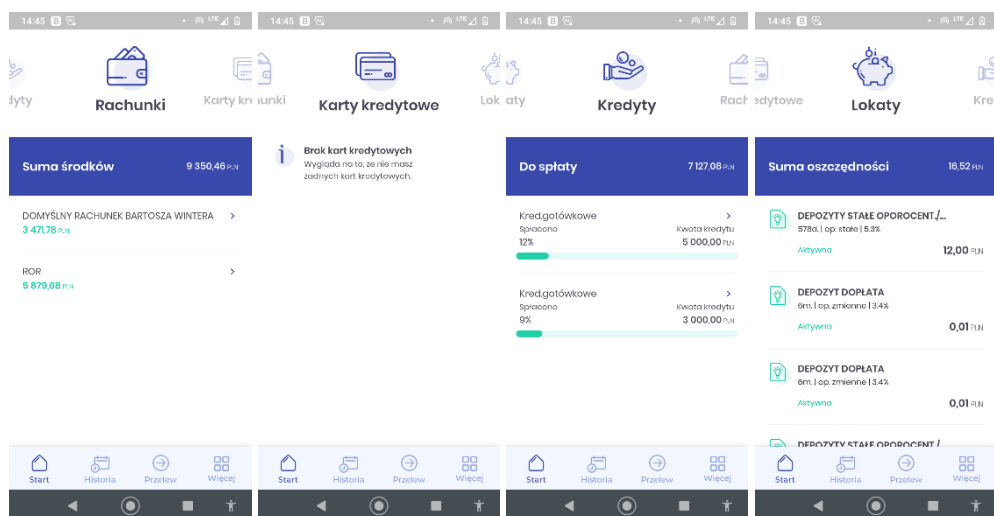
14:45 B LTE

dyty Rachunki Karty kr

Suma środków 9 350,46 PLN

DOMYŚLNY RACHUNEK BARTOSZA WINTERA
3 471,78 PLN

ROR
5 879,68 PLN

Start Historia Przelew Więcej

14:45 B LTE

unki Karty kredytowe Lo

Brak kart kredytowych
Wygląda na to, że nie masz żadnych kart kredytowych.

Start Historia Przelew Więcej

14:45 B LTE

aty Kredyty Rach

Do spłaty 7 127,08 PLN

Kred.gotówkowe
Spłacono Kwota kredytu
12% 5 000,00 PLN

Kred.gotówkowe
Spłacono Kwota kredytu
9% 3 000,00 PLN

Start Historia Przelew Więcej

14:45 B LTE

redytowe Lokaty Kre

Suma oszczędności 16,52 PLN

DEPOZYTY STAŁE OPROCENT./...
578d. | op. stałe | 5.3%
Aktywna 12,00 PLN

DEPOZYT DOPŁATA
6m. | op. zmienne | 3.4%
Aktywna 0,01 PLN

DEPOZYT DOPŁATA
6m. | op. zmienne | 3.4%
Aktywna 0,01 PLN

DEPOZYTY STAŁE OPROCENT./

Start Historia Przelew Więcej